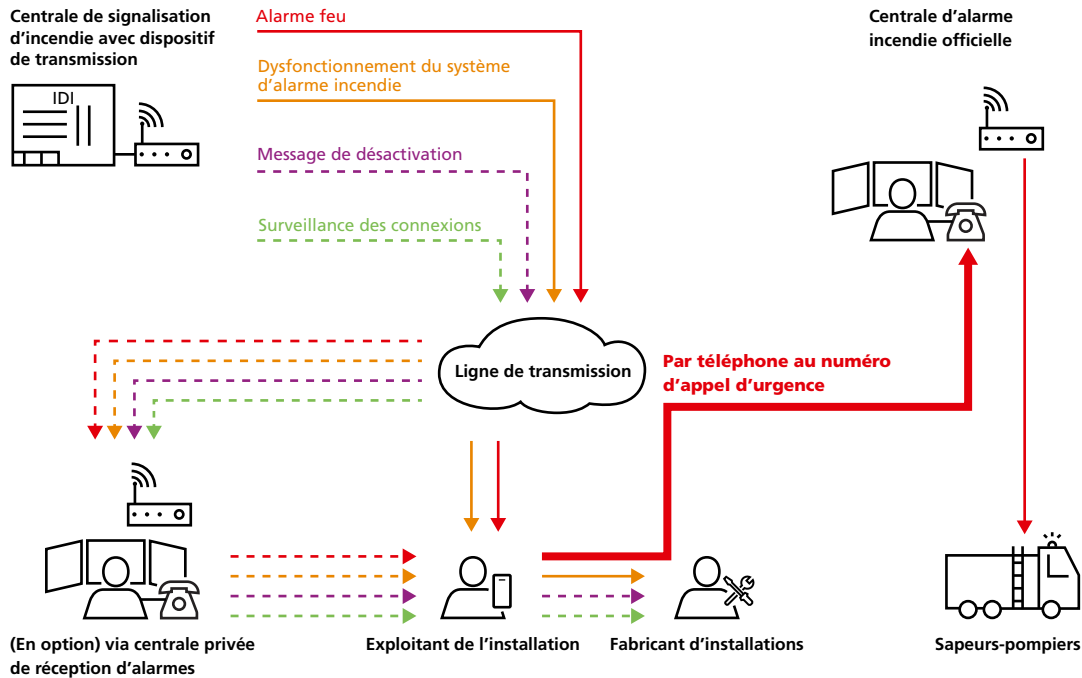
Centrale de signalisation d'incendie avec dispositif de transmission

IDI

Alarme feu

Dysfonctionnement du système d'alarme incendie

Message de désactivation

Surveillance des connexions

Centrale d'alarme incendie officielle

Ligne de transmission

Par téléphone au numéro d'appel d'urgence

(En option) via centrale privée de réception d'alarmes

Exploitant de l'installation

Fabricant d'installations

Sapeurs-pompiers